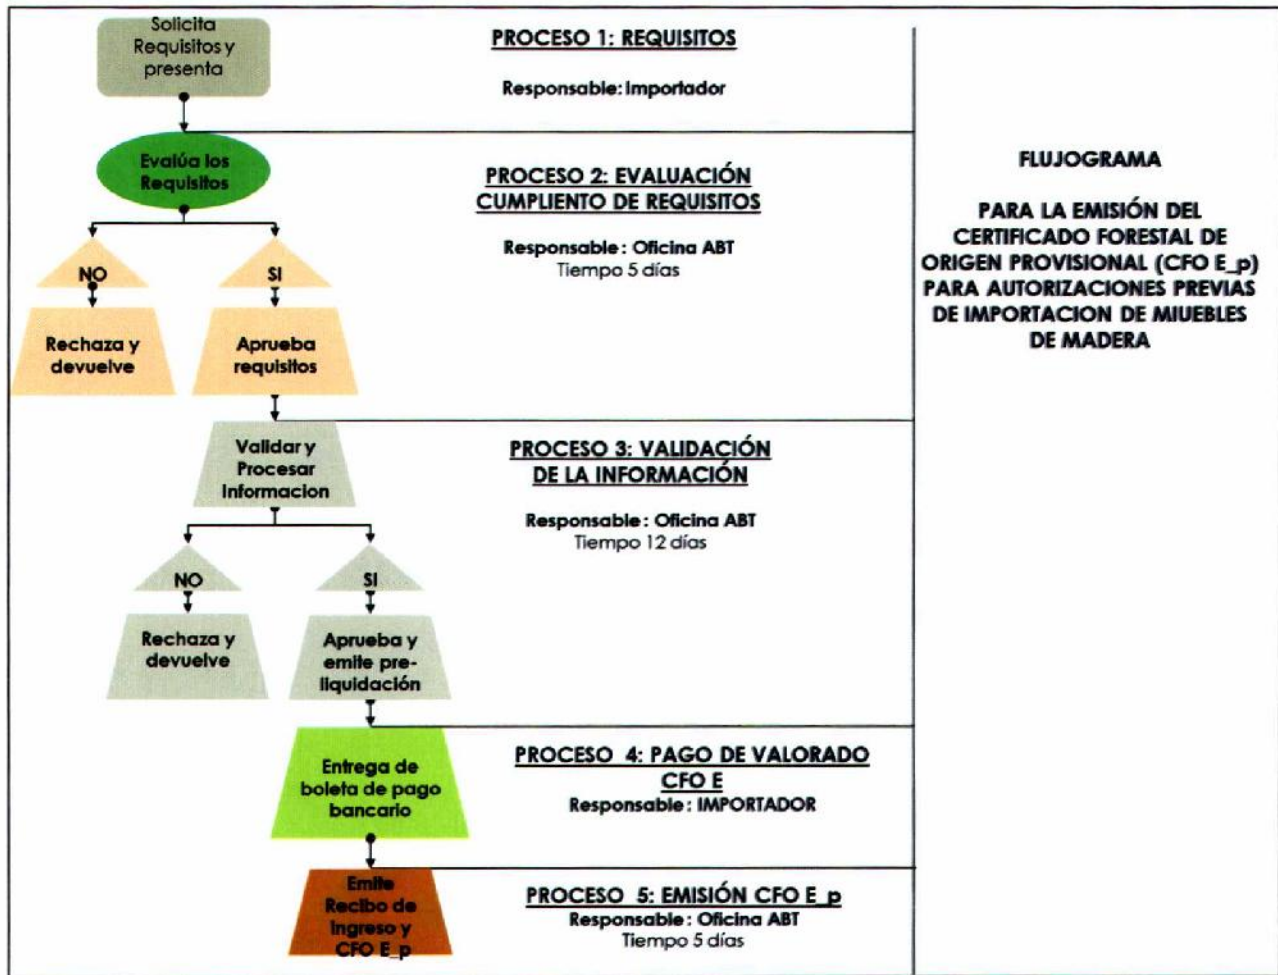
Solicita Requisitos y presenta

PROCESO 1: REQUISITOS

Responsable: Importador

Evalúa los Requisitos

PROCESO 2: EVALUACIÓN CUMPLIENTO DE REQUISITOS

Responsable : Oficina ABT
Tiempo 5 días

NO

SI

Rechaza y devuelve

Aprueba requisitos

Validar y Procesar Informacion

PROCESO 3: VALIDACIÓN DE LA INFORMACIÓN

Responsable : Oficina ABT
Tiempo 12 días

NO

SI

Rechaza y devuelve

Aprueba y emite pre-liquidación

Entrega de boleta de pago bancario

PROCESO 4: PAGO DE VALORADO CFO E
Responsable : IMPORTADOR

Emite Recibo de Ingreso y CFO E_p

PROCESO 5: EMISIÓN CFO E_p
Responsable : Oficina ABT
Tiempo 5 días

FLUJOGRAMA

PARA LA EMISIÓN DEL CERTIFICADO FORESTAL DE ORIGEN PROVISIONAL (CFO E_p) PARA AUTORIZACIONES PREVIAS DE IMPORTACION DE MIUEBLES DE MADERA